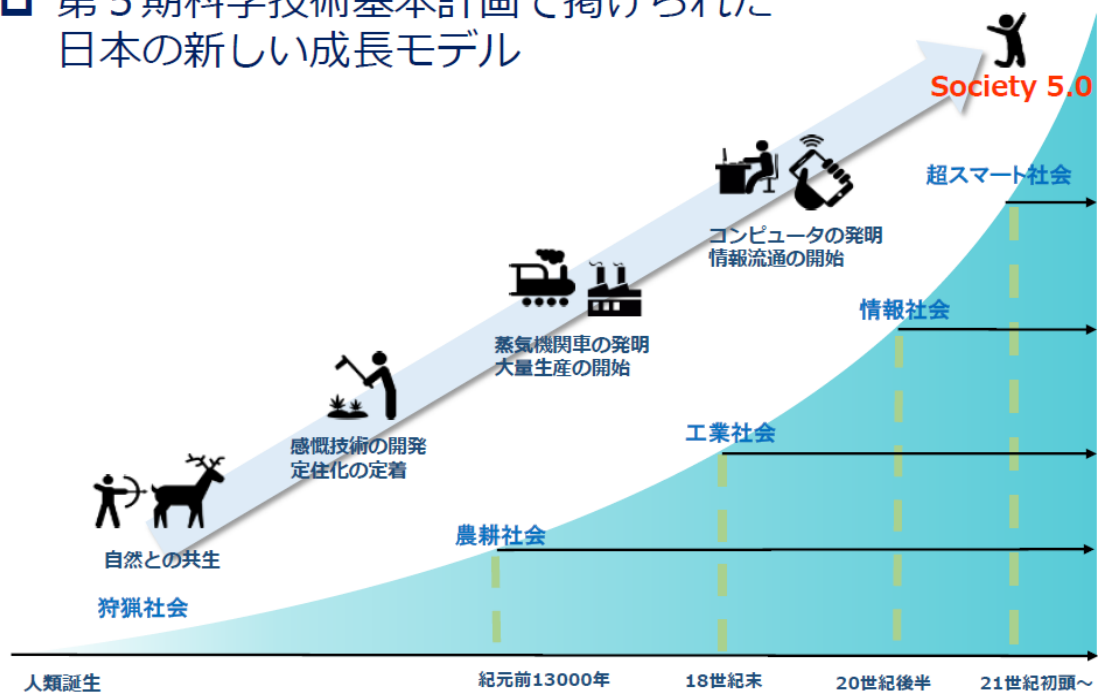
第５期科学技術基本計画で掲げられた
日本の新しい成長モデル

Society 5.0

超スマート社会

コンピュータの発明
情報流通の開始

情報社会

蒸気機関車の発明
大量生産の開始

感慨技術の開発
定住化の定着

工業社会

自然との共生

農耕社会

狩猟社会

人類誕生

紀元前13000年

18世紀末

20世紀後半

21世紀初頭～